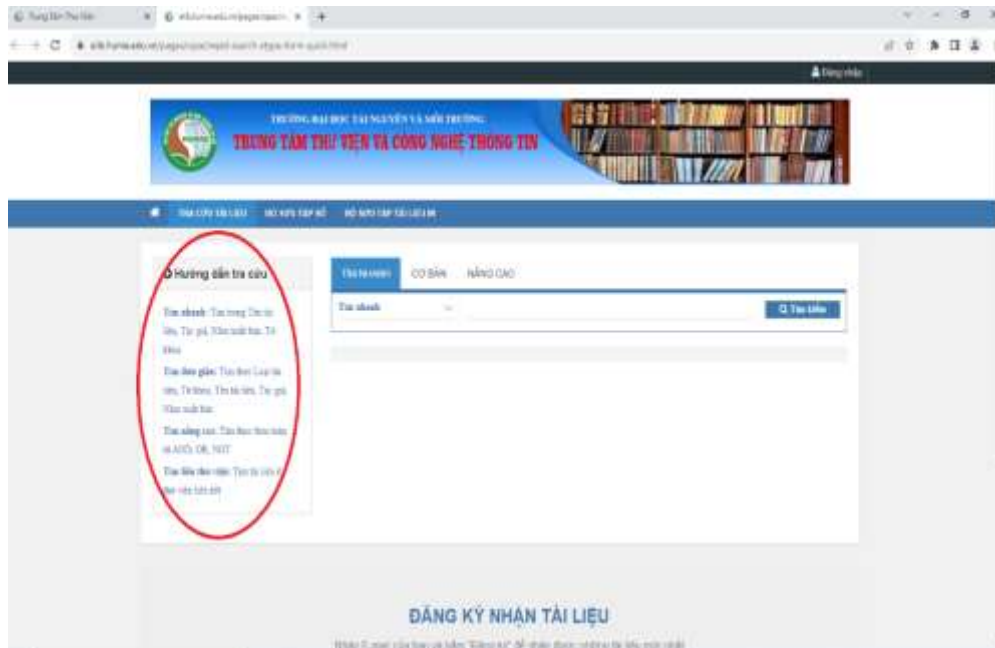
Trung Tâm Thư Viện

Đăng nhập

TRƯỜNG ĐẠI HỌC TÀI NGUYÊN VÀ MÔI TRƯỜNG
TRUNG TÂM THƯ VIỆN VÀ CÔNG NGHỆ THÔNG TIN

TRA CỨU TÀI LIỆU  BỘ SƯU TẬP SỐ  BỘ SƯU TẬP TÀI LIỆU IN

Hướng dẫn tra cứu

Tìm nhanh: Tìm trong Tên tài liệu, Tác giả, Nhà xuất bản, Từ khóa

Tìm theo giản: Tìm theo Loại tài liệu, Từ khóa, Tên tài liệu, Tác giả, Nhà xuất bản

Tìm nâng cao: Tìm theo toán tử AND, OR, NOT

Tìm liên thư viện: Tìm tài liệu ở thư viện liên kết

TÌM NHANH  CƠ BẢN  NÂNG CAO

Tìm nhanh

Tìm kiếm

ĐĂNG KÝ NHẬN TÀI LIỆU

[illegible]